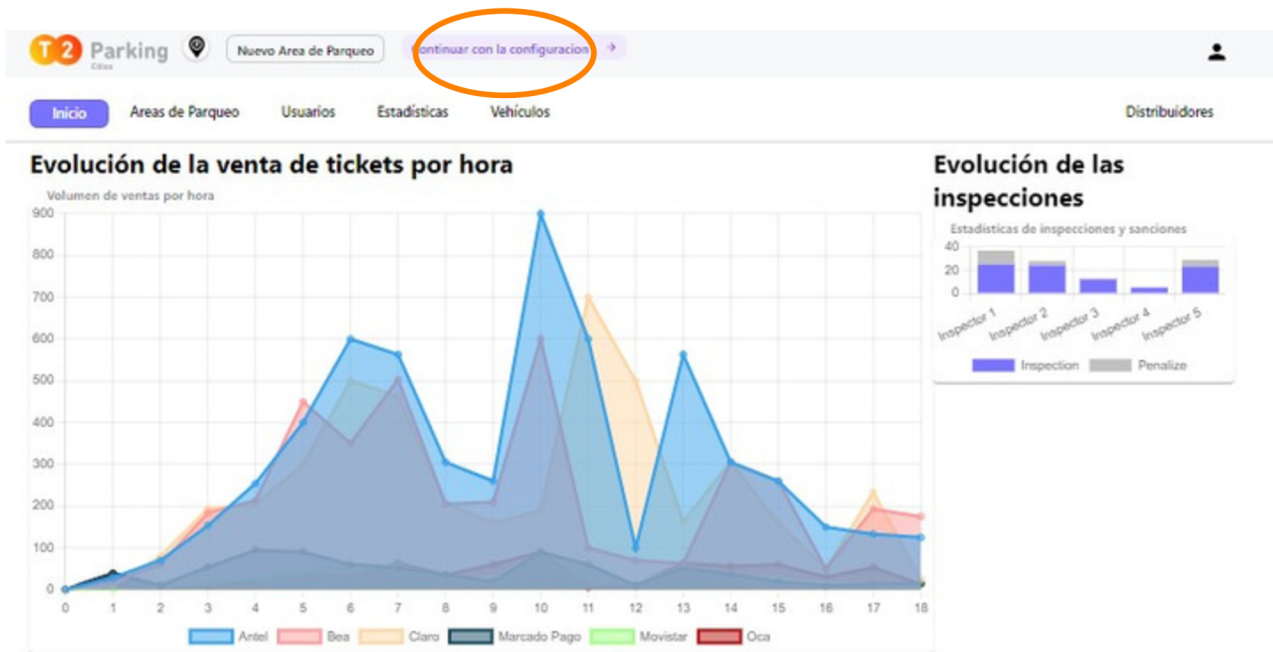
T2 Parking Cities

Nuevo Area de Parqueo

Continuar con la configuracion →

Inicio Areas de Parqueo Usuarios Estadísticas Vehículos Distribuidores

Evolución de la venta de tickets por hora

Volumen de ventas por hora

900
800
700
600
500
400
300
200
100
0

0 1 2 3 4 5 6 7 8 9 10 11 12 13 14 15 16 17 18

Antel Bea Claro Marcado Pago Movistar Oca

Evolución de las inspecciones

Estadísticas de inspecciones y sanciones

40
20
0

Inspector 1 Inspector 2 Inspector 3 Inspector 4 Inspector 5

Inspection Penalize